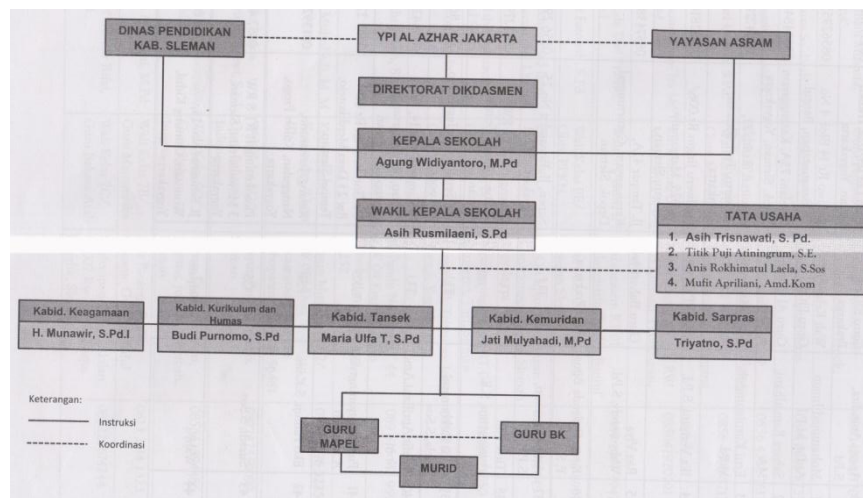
DINAS PENDIDIKAN KAB. SLEMAN

YPI AL AZHAR JAKARTA

YAYASAN ASRAM

DIREKTORAT DIKDASMEN

KEPALA SEKOLAH
Agung Widiyantoro, M.Pd

WAKIL KEPALA SEKOLAH
Asih Rusmilaeni, S.Pd

TATA USAHA
1. Asih Trisnawati, S. Pd.
2. Titik Puji Atiningrum, S.E.
3. Anis Rokhimatul Laela, S.Sos
4. Mufit Apriliani, Amd.Kom

Kabid. Keagamaan
H. Munawir, S.Pd.I

Kabid. Kurikulum dan Humas
Budi Purnomo, S.Pd

Kabid. Tansek
Maria Ulfa T, S.Pd

Kabid. Kemuridan
Jati Mulyahadi, M,Pd

Kabid. Sarpras
Triyatno, S.Pd

Keterangan:
Instruksi
Koordinasi

GURU MAPEL

GURU BK

MURID